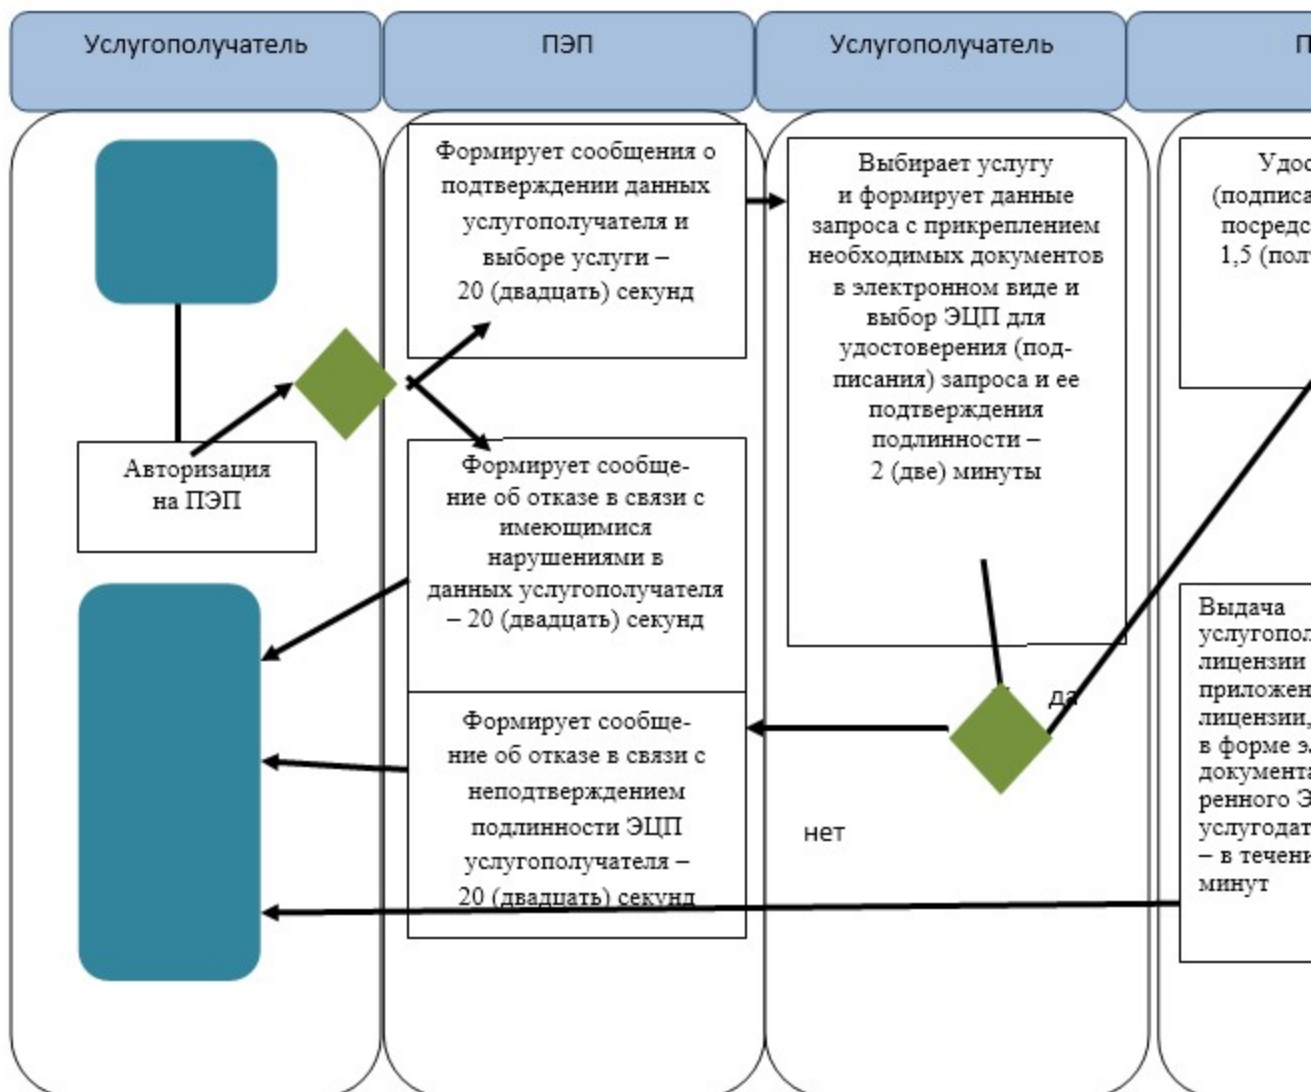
Услугополучатель

ПЭП

Услугополучатель

П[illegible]

Формирует сообщения о подтверждении данных услугополучателя и выборе услуги – 20 (двадцать) секунд

Выбирает услугу и формирует данные запроса с прикреплением необходимых документов в электронном виде и выбор ЭЦП для удостоверения (подписания) запроса и ее подтверждения подлинности – 2 (две) минуты

Удос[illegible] (подписа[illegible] посредс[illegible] 1,5 (пол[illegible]

Авторизация на ПЭП

Формирует сообщение об отказе в связи с имеющимися нарушениями в данных услугополучателя – 20 (двадцать) секунд

Выдача услугопол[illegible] лицензии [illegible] приложен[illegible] лицензии, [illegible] в форме э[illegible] документа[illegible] ренного Э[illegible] услугодат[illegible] – в течени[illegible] минут

да

Формирует сообщение об отказе в связи с неподтверждением подлинности ЭЦП услугополучателя – 20 (двадцать) секунд

нет